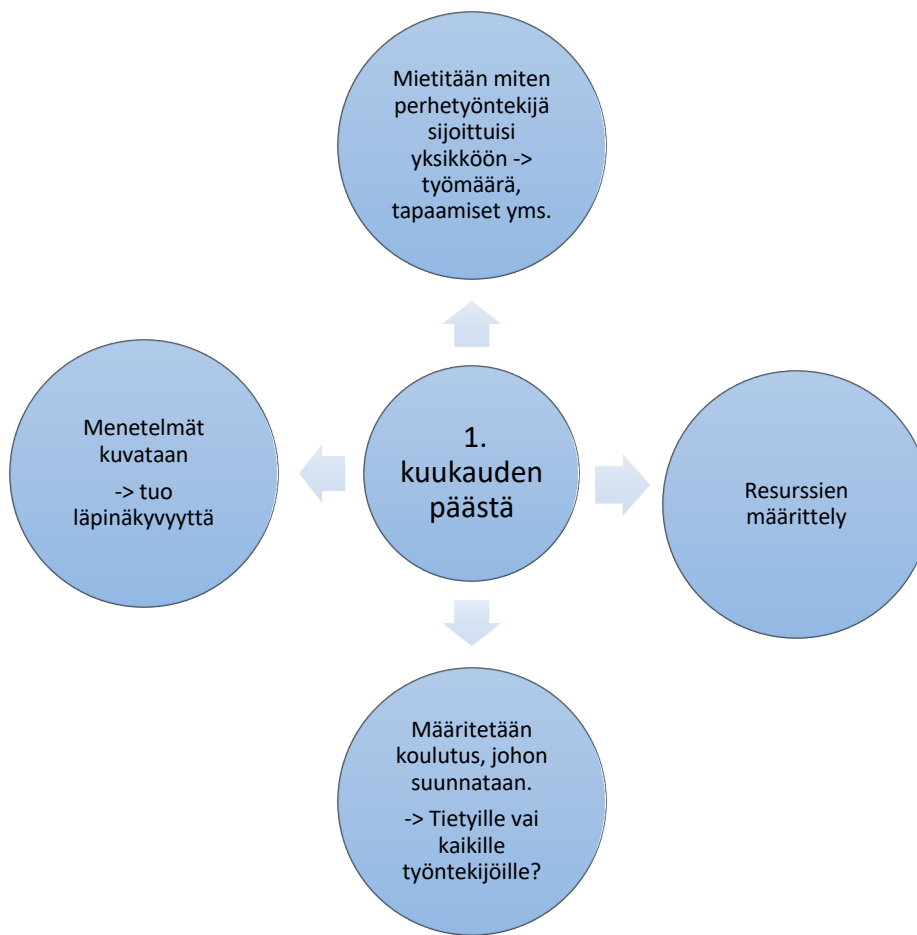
Mietitään miten perhetyöntekijä sijoittuisi yksikköön -> työmäärä, tapaamiset yms.

Menetelmät kuvataan

-> tuo läpinäkyvyyttä

1. kuukauden päästä

Resurssien määrittely

Määritetään koulutus, johon suunnataan.

-> Tietyille vai kaikille työntekijöille?